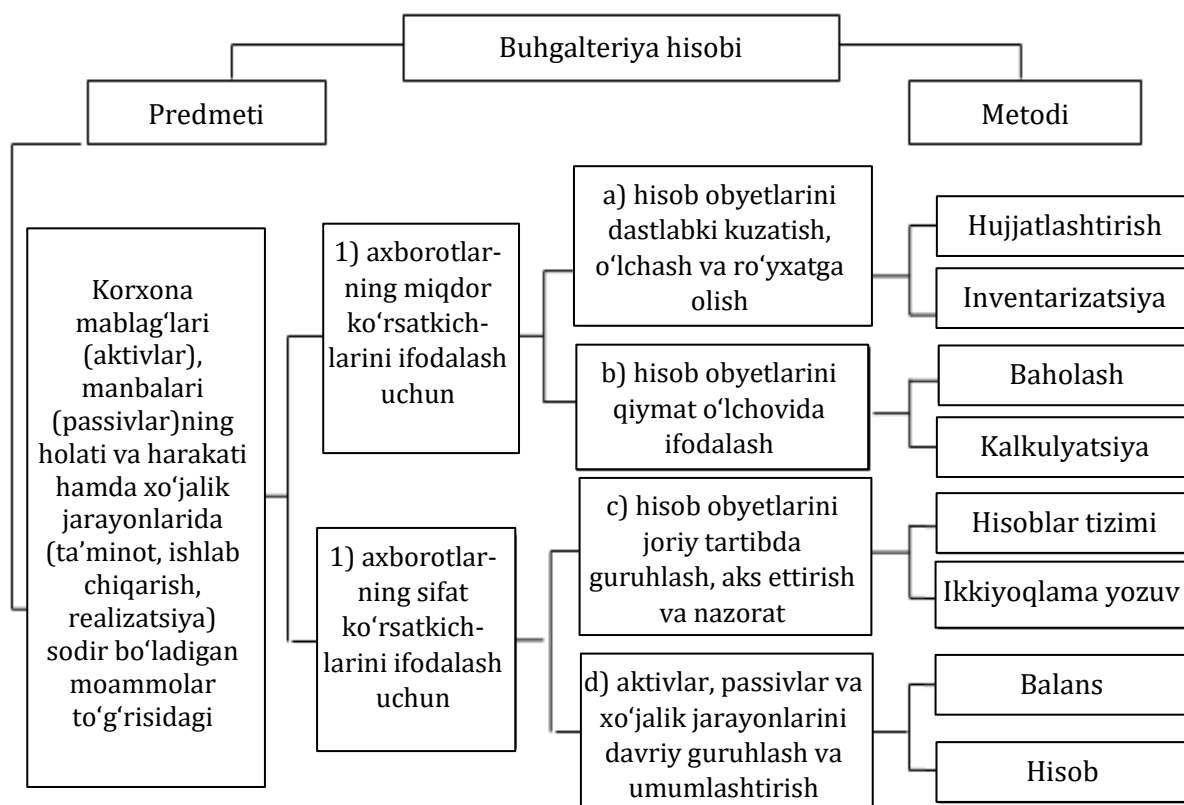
Buhgalteriya hisobi

Predmeti

Metodi

Korxona mablag‘lari (aktivlar), manbalari (passivlar)ning holati va harakati hamda xo‘jalik jarayonlarida (ta’minot, ishlab chiqarish, realizatsiya) sodir bo‘ladigan moammolar to‘g‘risidagi

1) axborotlarning miqdor ko‘rsatkichlarini ifodalash uchun

1) axborotlarning sifat ko‘rsatkichlarini ifodalash uchun

a) hisob obyetlarini dastlabki kuzatish, o‘lchash va ro‘yxatga olish

b) hisob obyetlarini qiymat o‘lchovida ifodalash

c) hisob obyetlarini joriy tartibda guruhlash, aks ettirish va nazorat

d) aktivlar, passivlar va xo‘jalik jarayonlarini davriy guruhlash va umumlashtirish

Hujjatlashtirish

Inventarizatsiya

Baholash

Kalkulyatsiya

Hisoblar tizimi

Ikkiyoqlama yozuv

Balans

Hisob